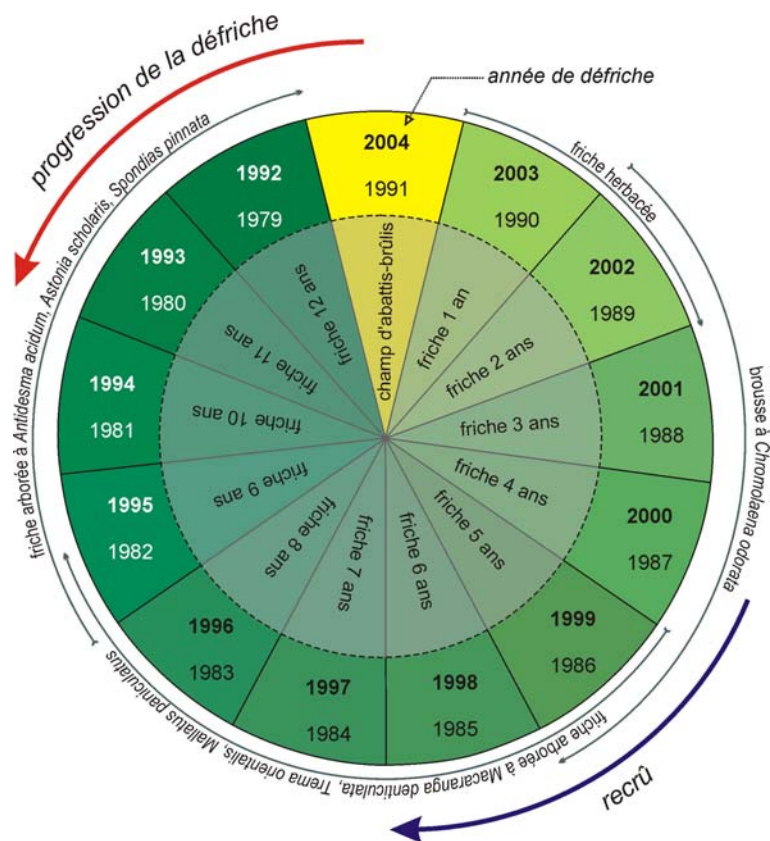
progression de la défriche

année de défriche

friche arborée à Antidesma acidum, Astonia scholaris, Spondias pinnata

friche herbacée

brousse à Chromolaena odorata

friche arborée à Macaranga denticulata, Trema orientalis, Mallotus paniculatus

recrû

2004
1991

2003
1990

2002
1989

2001
1988

2000
1987

1999
1986

1998
1985

1997
1984

1996
1983

1995
1982

1994
1981

1993
1980

1992
1979

champ d'abattis-brûlis

friche 1 an

friche 2 ans

friche 3 ans

friche 4 ans

friche 5 ans

friche 6 ans

friche 7 ans

friche 8 ans

friche 9 ans

friche 10 ans

friche 11 ans

friche 12 ans